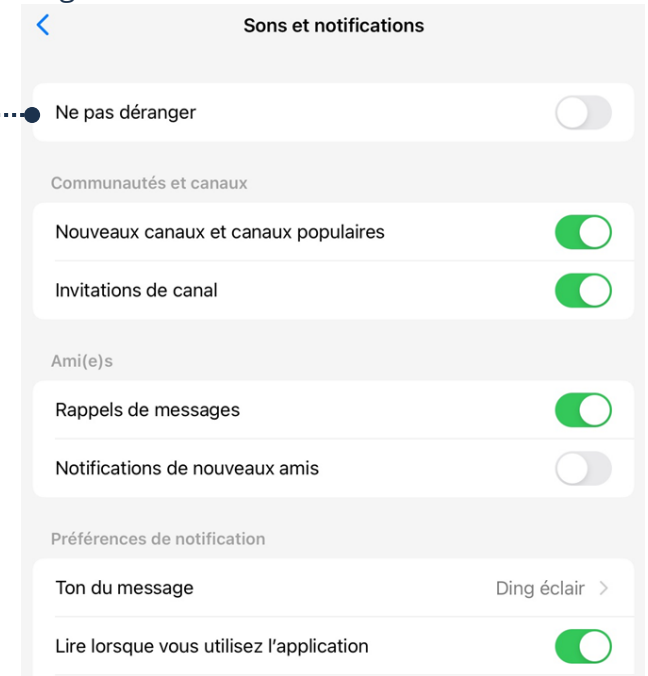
Sons et notifications

Ne pas déranger

Communautés et canaux

Nouveaux canaux et canaux populaires

Invitations de canal

Ami(e)s

Rappels de messages

Notifications de nouveaux amis

Préférences de notification

Ton du message

Ding éclair

Lire lorsque vous utilisez l'application